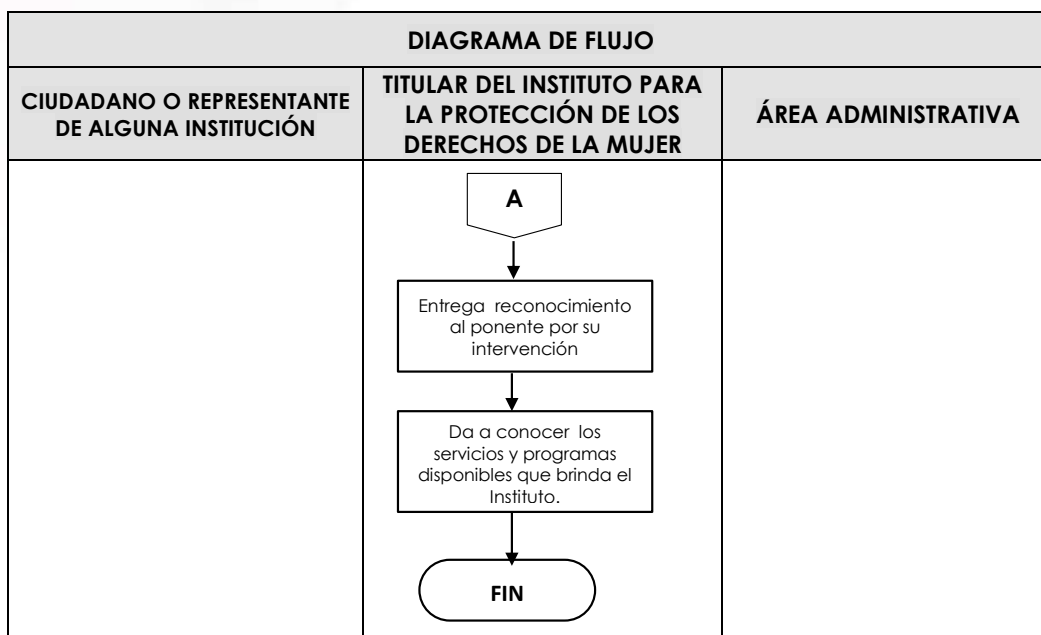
DIAGRAMA DE FLUJO

| CIUDADANO O REPRESENTANTE DE ALGUNA INSTITUCIÓN | TITULAR DEL INSTITUTO PARA LA PROTECCIÓN DE LOS DERECHOS DE LA MUJER | ÁREA ADMINISTRATIVA |
|---|---|---|

A

Entrega reconocimiento al ponente por su intervención

Da a conocer los servicios y programas disponibles que brinda el Instituto.

FIN